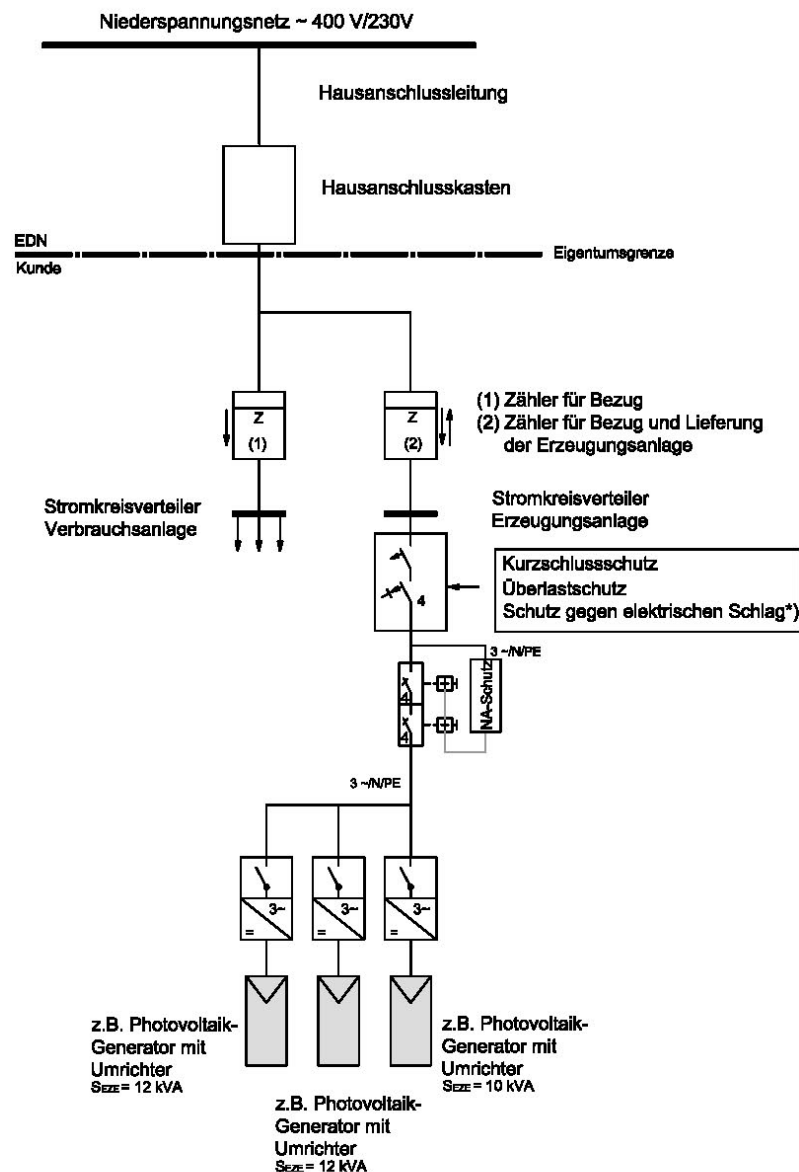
Niederspannungsnetz ~ 400 V/230V

Hausanschlussleitung

Hausanschlusskasten

EDN

Kunde

Eigentumsgrenze

Z

(1)

Z

(2)

(1) Zähler für Bezug
(2) Zähler für Bezug und Lieferung der Erzeugungsanlage

Stromkreisverteiler Verbrauchsanlage

Stromkreisverteiler Erzeugungsanlage

4

Kurzschlussschutz
Überlastschutz
Schutz gegen elektrischen Schlag*)

3 ~/N/PE

4

4

NA-Schutz

3 ~/N/PE

3~

=

3~

=

3~

=

z.B. Photovoltaik-Generator mit Umrichter
$S_{EZE}$ = 12 kVA

z.B. Photovoltaik-Generator mit Umrichter
$S_{EZE}$ = 10 kVA

z.B. Photovoltaik-Generator mit Umrichter
$S_{EZE}$ = 12 kVA